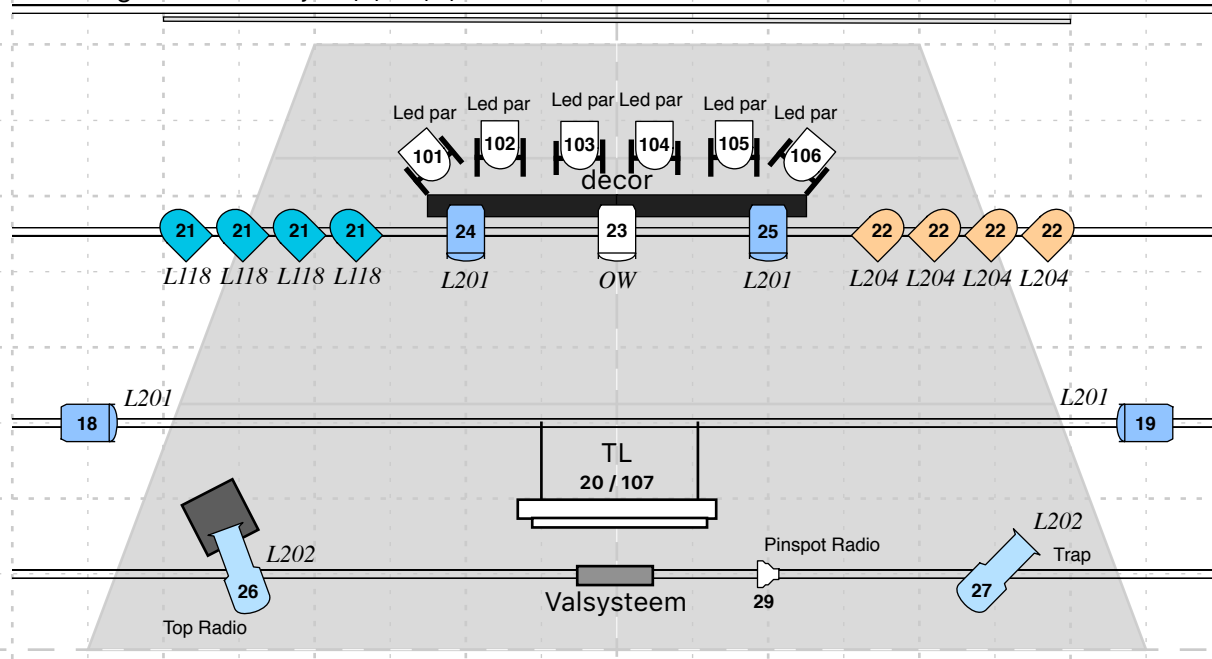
Led par
101
Led par
102
Led par
103
Led par
104
Led par
105
Led par
106
decor

21 21 21 21
L118 L118 L118 L118
24
L201
23
OW
25
L201
22 22 22 22
L204 L204 L204 L204

18
L201
L201
19

TL
20 / 107

L202
26
Top Radio
Valsysteem
Pinspot Radio
29
L202
Trap
27